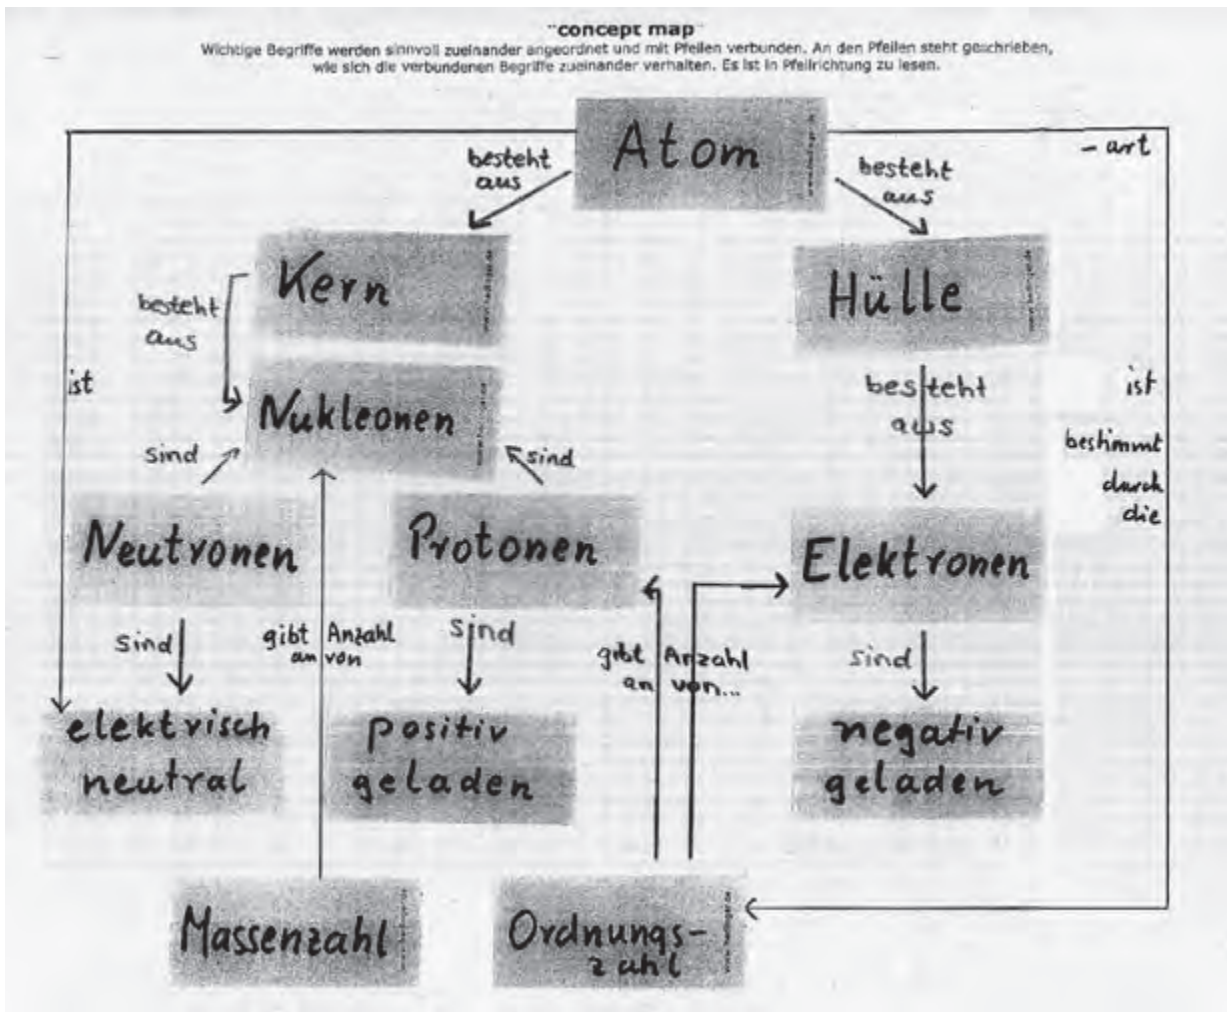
"concept map"
Wichtige Begriffe werden sinnvoll zueinander angeordnet und mit Pfeilen verbunden. An den Pfeilen steht geschrieben, wie sich die verbundenen Begriffe zueinander verhalten. Es ist in Pfeilrichtung zu lesen.

Atom

besteht aus

besteht aus

-art

Kern

Hülle

besteht aus

ist

Nukleonen

besteht aus

ist

bestimmt durch die

sind

sind

Neutronen

Protonen

Elektronen

sind

gibt Anzahl an von

sind

gibt Anzahl an von...

sind

elektrisch neutral

positiv geladen

negativ geladen

Massenzahl

Ordnungszahl